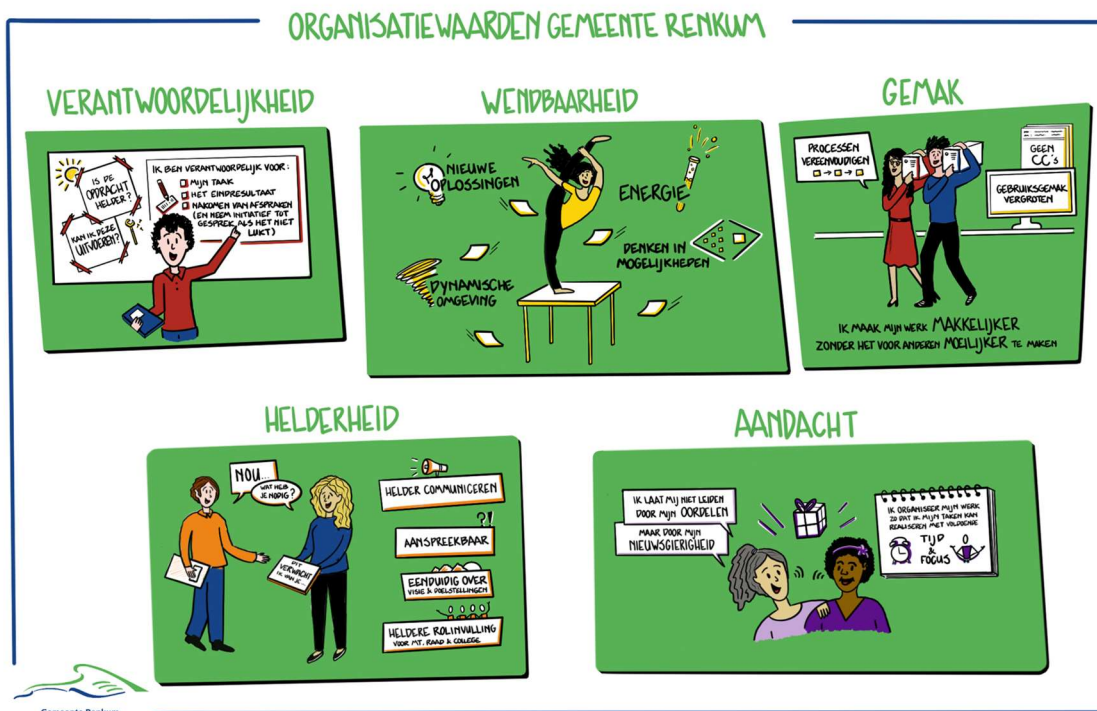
ORGANISATIEWAARDEN GEMEENTE RENKUM

VERANTWOORDELIJKHEID

IS DE OPDRACHT HELDER?

KAN IK DEZE UITVOEREN?

IK BEN VERANTWOORDELIJK VOOR:
MIJN TAAK
HET EINDRESULTAAT
NAKOMEN VAN AFSPRAKEN (EN NEEM INITIATIEF TOT GESPREK ALS HET NIET LUKT)

WENDBAARHEID

NIEUWE OPLOSSINGEN

ENERGIE

DENKEN IN MOGELIJKHEDEN

DYNAMISCHE OMGEVING

GEMAK

PROCESSEN VEREENVOUDIGEN

GEEN CC's

GEBRUIKSGEMAK VERGROTEN

IK MAAK MIJN WERK MAKKELIJKER ZONDER HET VOOR ANDEREN MOEILIJKER TE MAKEN

HELDERHEID

NOU..

WAT HEB JE NODIG?

IK VERWACHT ... VAN JE...

HELDER COMMUNICEREN

AANSPREEKBAAR

EENDUIDIG OVER VISIE & DOELSTELLINGEN

HELDERE ROLINVULLING VOOR MT, RAAD & COLLEGE

AANDACHT

IK LAAT MIJ NIET LEIDEN DOOR MIJN OORDELEN

MAAR DOOR MIJN NIEUWSGIERIGHEID

IK ORGANISEER MIJN WERK ZO DAT IK MIJN TAKEN KAN REALISEREN MET VOLDOENDE

TIJD & FOCUS

Gemeente Renkum